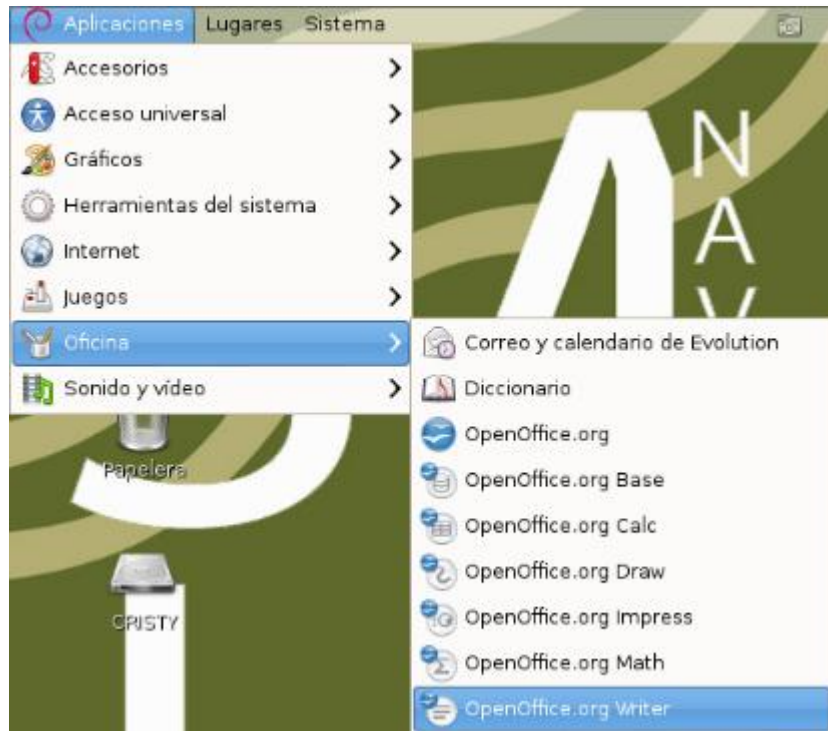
Aplicaciones Lugares Sistema

Accesorios
Acceso universal
Gráficos
Herramientas del sistema
Internet
Juegos
Oficina
Sonido y vídeo

Correo y calendario de Evolution
Diccionario
OpenOffice.org
OpenOffice.org Base
OpenOffice.org Calc
OpenOffice.org Draw
OpenOffice.org Impress
OpenOffice.org Math
OpenOffice.org Writer

Papelera
CRISTY

N
A
V